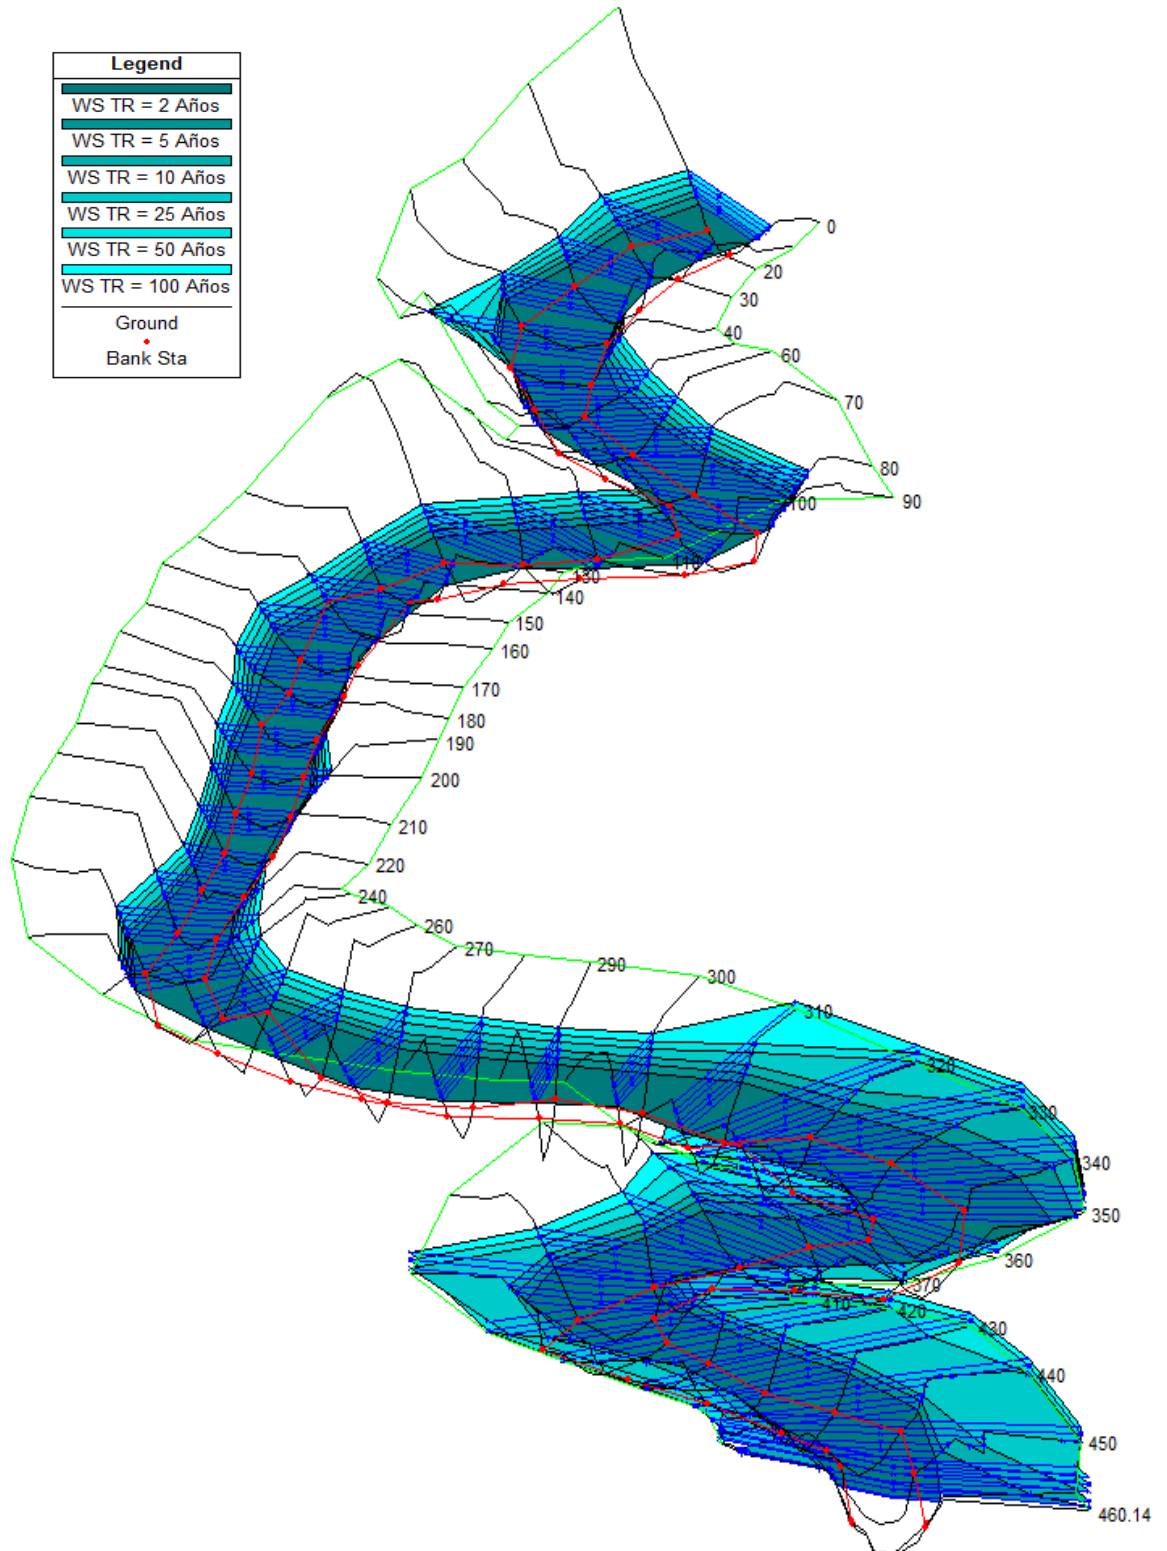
Legend
WS TR = 2 Años
WS TR = 5 Años
WS TR = 10 Años
WS TR = 25 Años
WS TR = 50 Años
WS TR = 100 Años
Ground
Bank Sta

0
20
30
40
60
70
80
90
100
110
130
140
150
160
170
180
190
200
210
220
240
260
270
290
300
310
320
330
340
350
360
370
410
420
430
440
450
460.14